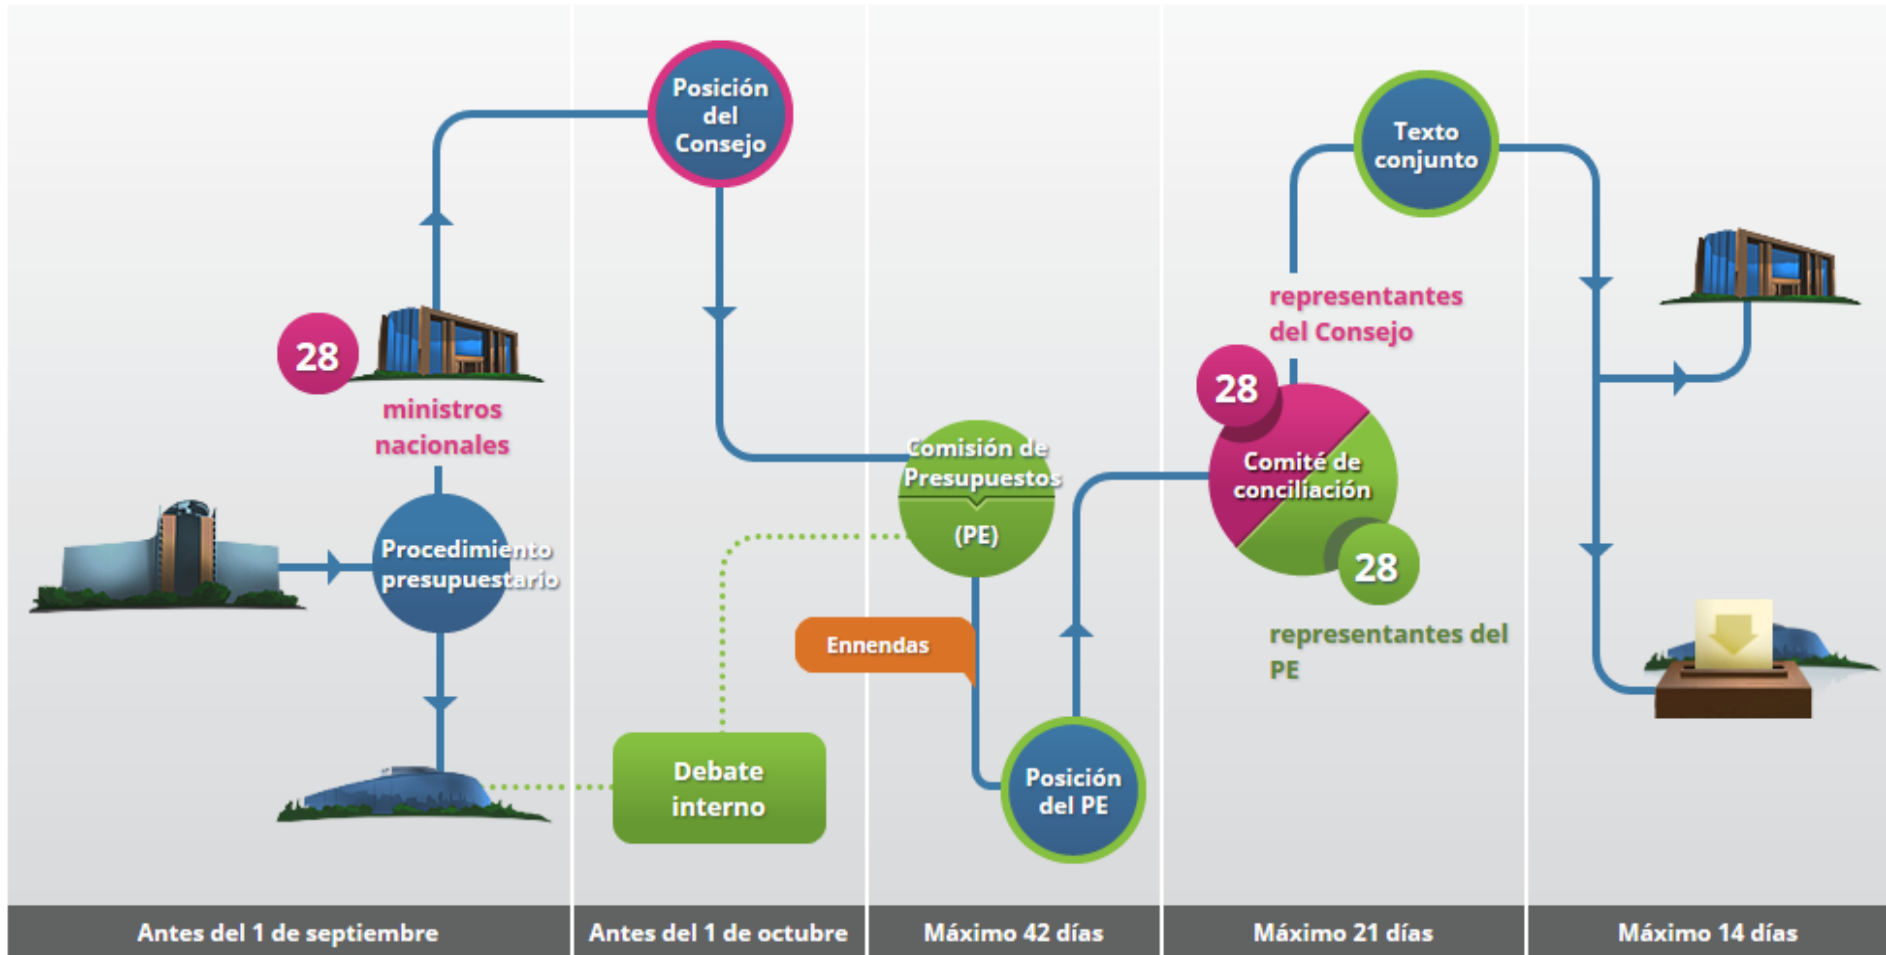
Posición del Consejo

28

ministros nacionales

Procedimiento presupuestario

Debate interno

Comisión de Presupuestos (PE)

Ennendas

Posición del PE

Texto conjunto

representantes del Consejo

28

Comité de conciliación

28

representantes del PE

Antes del 1 de septiembre

Antes del 1 de octubre

Máximo 42 días

Máximo 21 días

Máximo 14 días